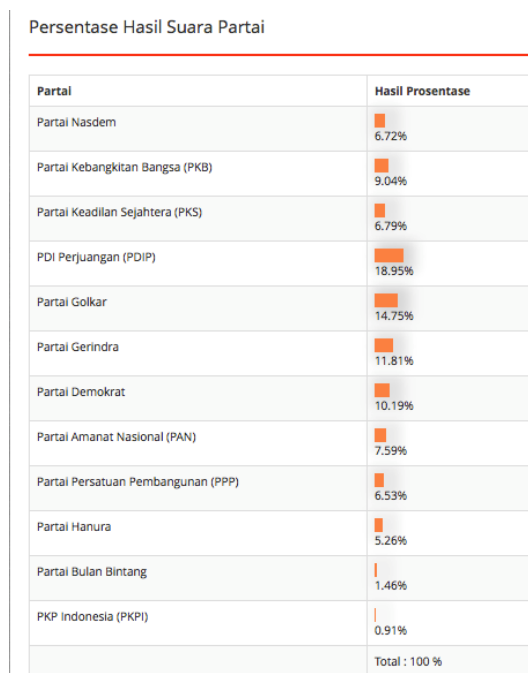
Persentase Hasil Suara Partai

| Partai | Hasil Prosentase |
|---|---|
| Partai Nasdem | 6.72% |
| Partai Kebangkitan Bangsa (PKB) | 9.04% |
| Partai Keadilan Sejahtera (PKS) | 6.79% |
| PDI Perjuangan (PDIP) | 18.95% |
| Partai Golkar | 14.75% |
| Partai Gerindra | 11.81% |
| Partai Demokrat | 10.19% |
| Partai Amanat Nasional (PAN) | 7.59% |
| Partai Persatuan Pembangunan (PPP) | 6.53% |
| Partai Hanura | 5.26% |
| Partai Bulan Bintang | 1.46% |
| PKP Indonesia (PKPI) | 0.91% |
| | Total : 100 % |